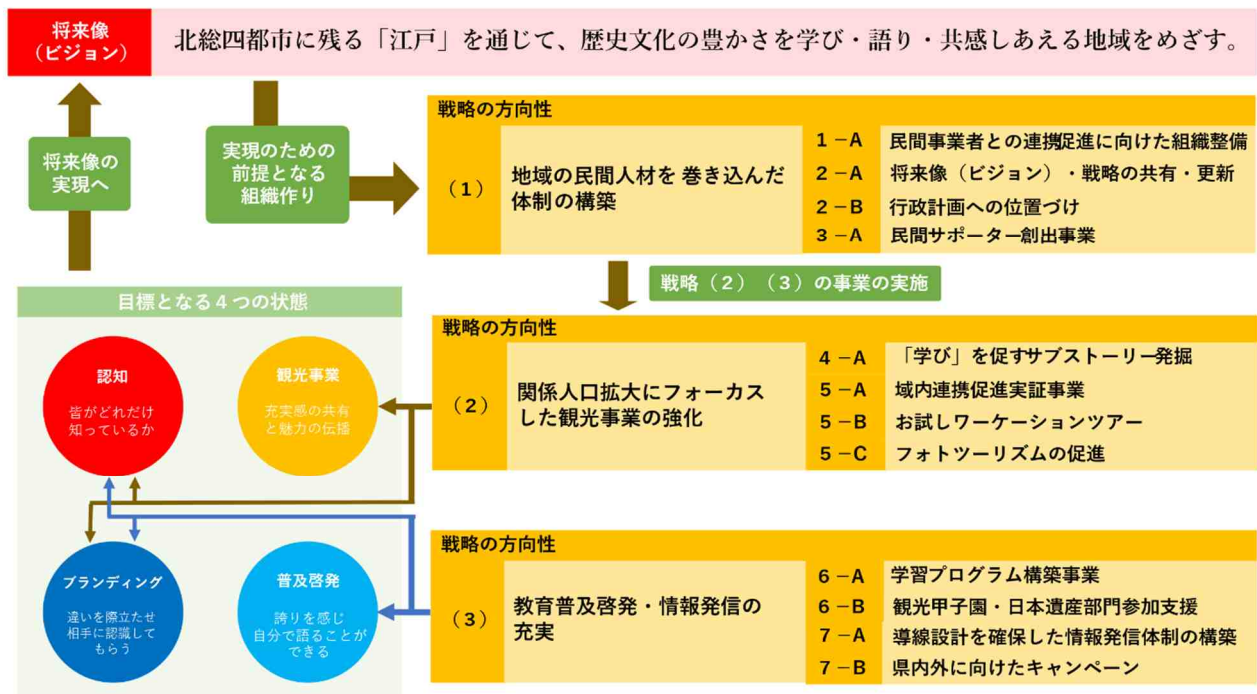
将来像
（ビジョン）

北総四都市に残る「江戸」を通じて、歴史文化の豊かさを学び・語り・共感しあえる地域をめざす。

将来像の実現へ

実現のための前提となる組織作り

戦略の方向性

（1）

地域の民間人材を 巻き込んだ体制の構築

| | |
|---|---|
| 1－A | 民間事業者との連携促進に向けた組織整備 |
| 2－A | 将来像（ビジョン）・戦略の共有・更新 |
| 2－B | 行政計画への位置づけ |
| 3－A | 民間サポーター創出事業 |

戦略（2）（3）の事業の実施

目標となる４つの状態

認知
皆がどれだけ知っているか

観光事業
充実感の共有と魅力の伝播

ブランディング
違いを際立たせ相手に認識してもらう

普及啓発
誇りを感じ自分で語ることができる

戦略の方向性

（2）

関係人口拡大にフォーカスした観光事業の強化

| | |
|---|---|
| 4－A | 「学び」を促すサブストーリー発掘 |
| 5－A | 域内連携促進実証事業 |
| 5－B | お試しワーケーションツアー |
| 5－C | フォトツーリズムの促進 |

戦略の方向性

（3）

教育普及啓発・情報発信の充実

| | |
|---|---|
| 6－A | 学習プログラム構築事業 |
| 6－B | 観光甲子園・日本遺産部門参加支援 |
| 7－A | 導線設計を確保した情報発信体制の構築 |
| 7－B | 県内外に向けたキャンペーン |